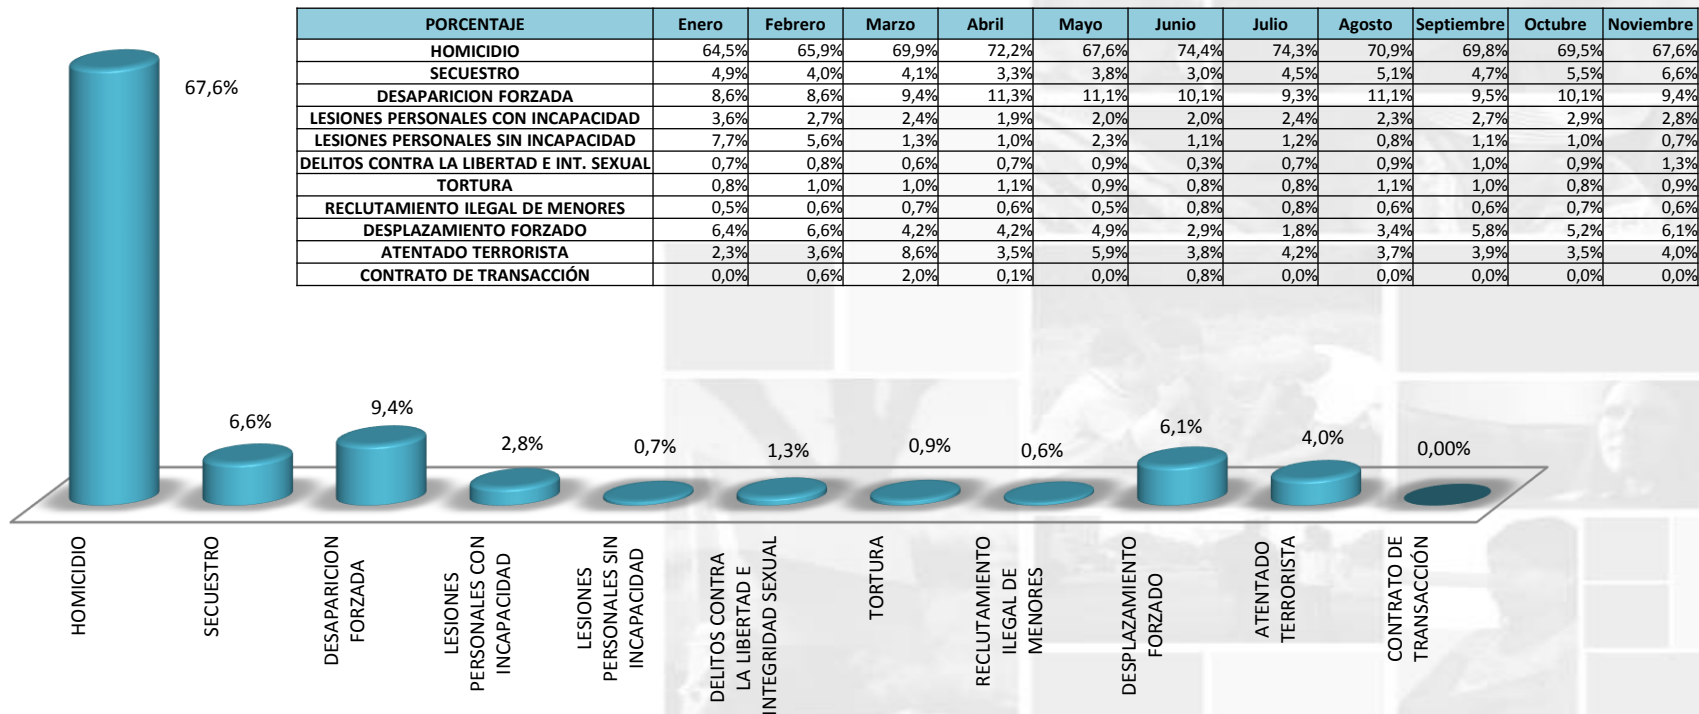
| PORCENTAJE | Enero | Febrero | Marzo | Abril | Mayo | Junio | Julio | Agosto | Septiembre | Octubre | Noviembre |
|---|---|---|---|---|---|---|---|---|---|---|---|
| HOMICIDIO | 64,5% | 65,9% | 69,9% | 72,2% | 67,6% | 74,4% | 74,3% | 70,9% | 69,8% | 69,5% | 67,6% |
| SECUESTRO | 4,9% | 4,0% | 4,1% | 3,3% | 3,8% | 3,0% | 4,5% | 5,1% | 4,7% | 5,5% | 6,6% |
| DESAPARICION FORZADA | 8,6% | 8,6% | 9,4% | 11,3% | 11,1% | 10,1% | 9,3% | 11,1% | 9,5% | 10,1% | 9,4% |
| LESIONES PERSONALES CON INCAPACIDAD | 3,6% | 2,7% | 2,4% | 1,9% | 2,0% | 2,0% | 2,4% | 2,3% | 2,7% | 2,9% | 2,8% |
| LESIONES PERSONALES SIN INCAPACIDAD | 7,7% | 5,6% | 1,3% | 1,0% | 2,3% | 1,1% | 1,2% | 0,8% | 1,1% | 1,0% | 0,7% |
| DELITOS CONTRA LA LIBERTAD E INT. SEXUAL | 0,7% | 0,8% | 0,6% | 0,7% | 0,9% | 0,3% | 0,7% | 0,9% | 1,0% | 0,9% | 1,3% |
| TORTURA | 0,8% | 1,0% | 1,0% | 1,1% | 0,9% | 0,8% | 0,8% | 1,1% | 1,0% | 0,8% | 0,9% |
| RECLUTAMIENTO ILEGAL DE MENORES | 0,5% | 0,6% | 0,7% | 0,6% | 0,5% | 0,8% | 0,8% | 0,6% | 0,6% | 0,7% | 0,6% |
| DESPLAZAMIENTO FORZADO | 6,4% | 6,6% | 4,2% | 4,2% | 4,9% | 2,9% | 1,8% | 3,4% | 5,8% | 5,2% | 6,1% |
| ATENTADO TERRORISTA | 2,3% | 3,6% | 8,6% | 3,5% | 5,9% | 3,8% | 4,2% | 3,7% | 3,9% | 3,5% | 4,0% |
| CONTRATO DE TRANSACCIÓN | 0,0% | 0,6% | 2,0% | 0,1% | 0,0% | 0,8% | 0,0% | 0,0% | 0,0% | 0,0% | 0,0% |

67,6%
6,6%
9,4%
2,8%
0,7%
1,3%
0,9%
0,6%
6,1%
4,0%
0,00%

HOMICIDIO
SECUESTRO
DESAPARICION FORZADA
LESIONES PERSONALES CON INCAPACIDAD
LESIONES PERSONALES SIN INCAPACIDAD
DELITOS CONTRA LA LIBERTAD E INTEGRIDAD SEXUAL
TORTURA
RECLUTAMIENTO ILEGAL DE MENORES
DESPLAZAMIENTO FORZADO
ATENTADO TERRORISTA
CONTRATO DE TRANSACCIÓN